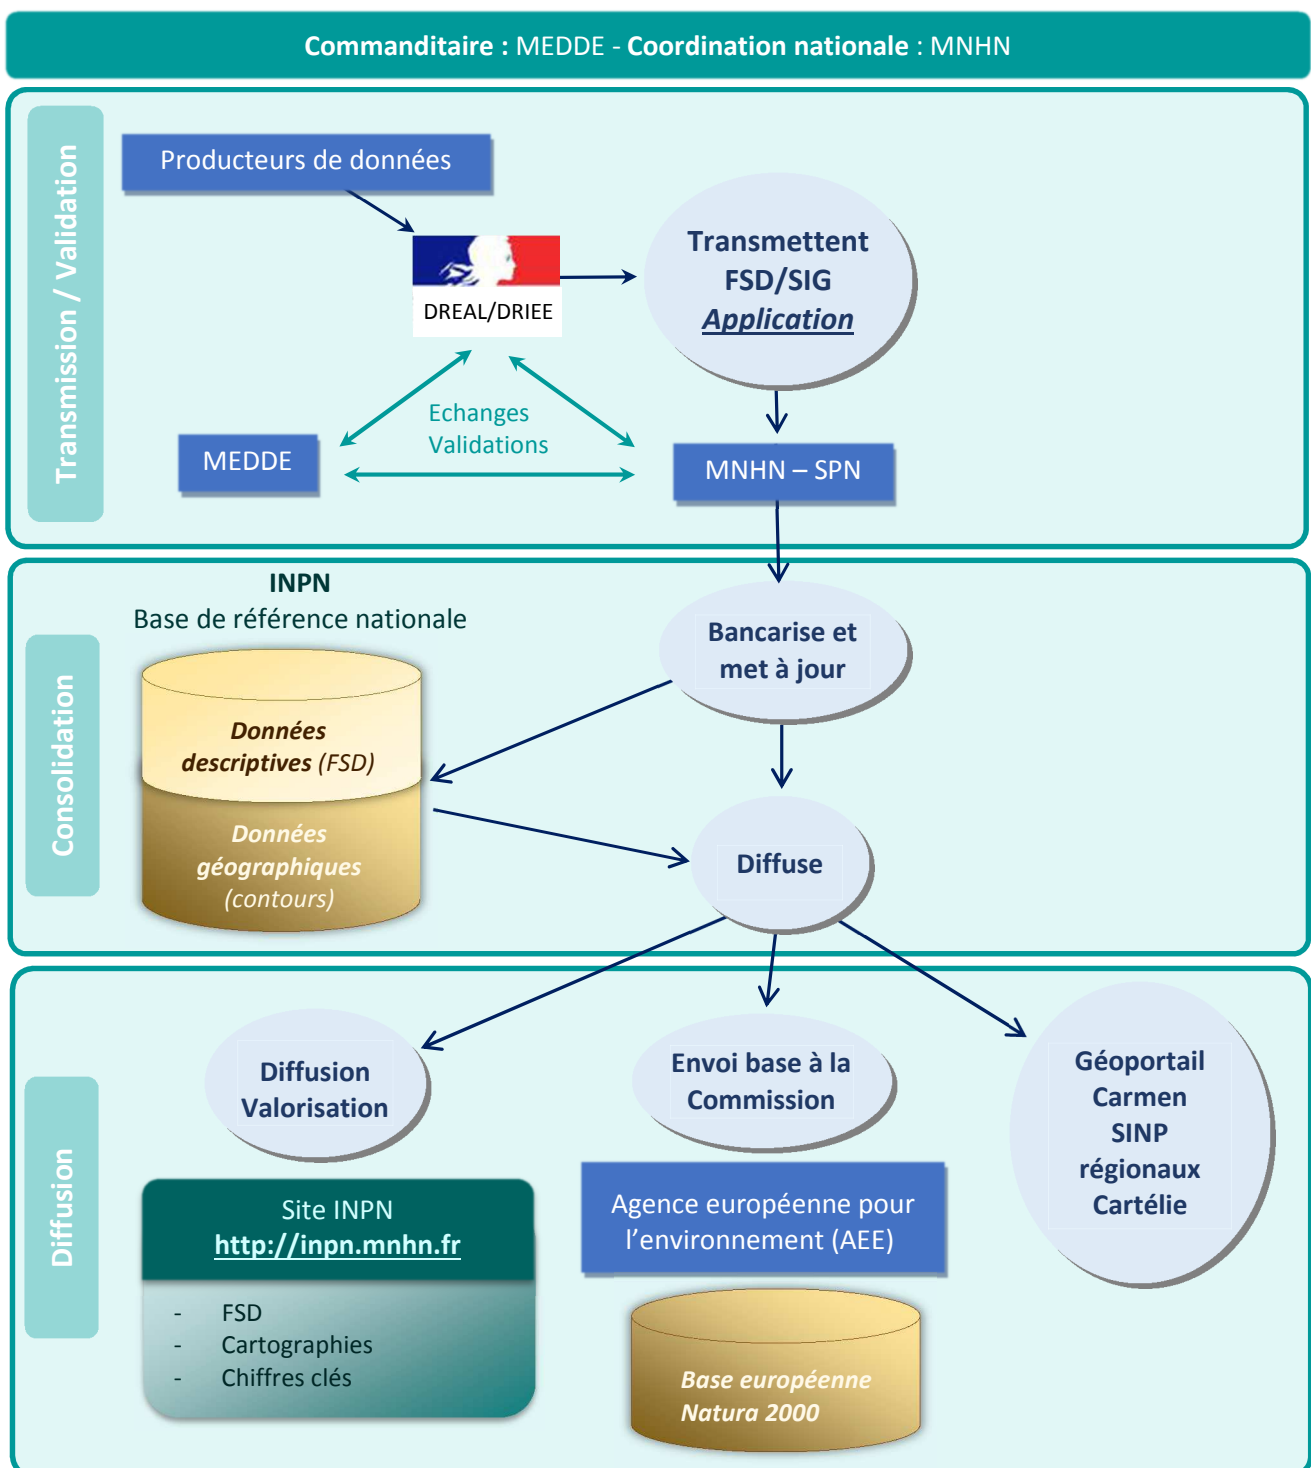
**Commanditaire :** MEDDE - **Coordination nationale** : MNHN

Transmission / Validation

Producteurs de données

DREAL/DRIEE

**Transmettent FSD/SIG *Application***

Echanges Validations

MEDDE

MNHN – SPN

Consolidation

**INPN**
Base de référence nationale

***Données descriptives*** *(FSD)*

***Données géographiques*** *(contours)*

**Bancarise et met à jour**

**Diffuse**

Diffusion

**Diffusion Valorisation**

**Envoi base à la Commission**

**Géoportail Carmen SINP régionaux Cartélie**

Site INPN
http://inpn.mnhn.fr

- FSD
- Cartographies
- Chiffres clés

Agence européenne pour l'environnement (AEE)

***Base européenne Natura 2000***